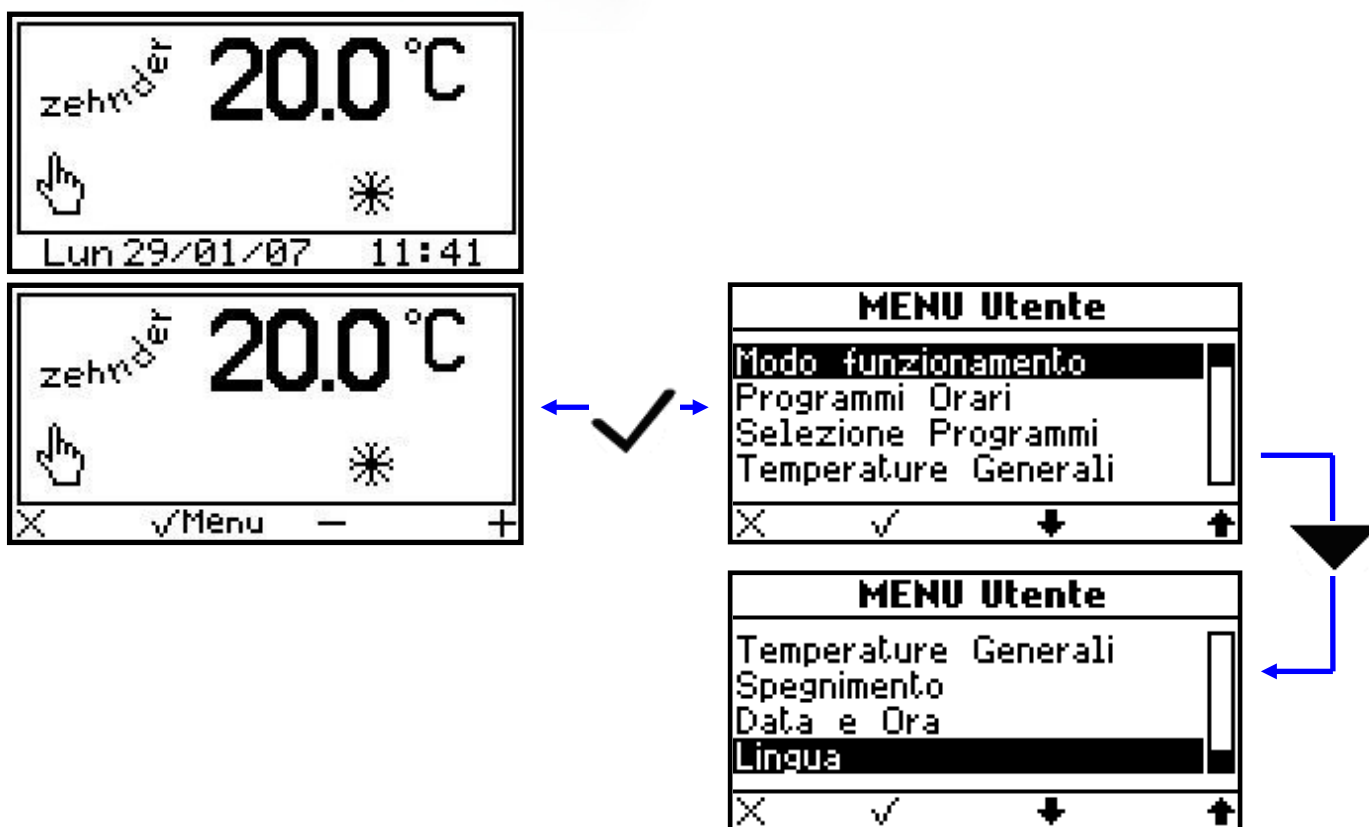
zehnder 20.0°C

Lun 29/01/07 11:41

zehnder 20.0°C

X √Menu − +

MENU Utente

Modo funzionamento
Programmi Orari
Selezione Programmi
Temperature Generali

X √

MENU Utente

Temperature Generali
Spegnimento
Data e Ora
Lingua

X √